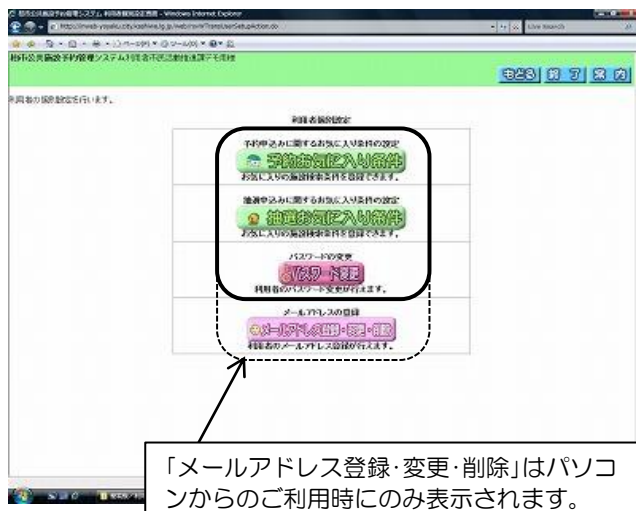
都市公共施設予約管理システム 利用者機能設定画面 - Windows Internet Explorer

都市公共施設予約管理システム/利用者/市民活動推進課デモ環境

もどる 終了 案内

利用者の個別設定を行います。

利用者個別設定

予約申込みに関するお気に入り条件の設定
予約お気に入り条件
お気に入りの施設検索条件を登録できます。

抽選申込みに関するお気に入り条件の設定
抽選お気に入り条件
お気に入りの施設検索条件を登録できます。

パスワードの変更
パスワード変更
利用者のパスワード変更が行えます。

メールアドレスの登録
メールアドレス登録・変更・削除
利用者のメールアドレス登録が行えます。

「メールアドレス登録・変更・削除」はパソコンからのご利用時にのみ表示されます。